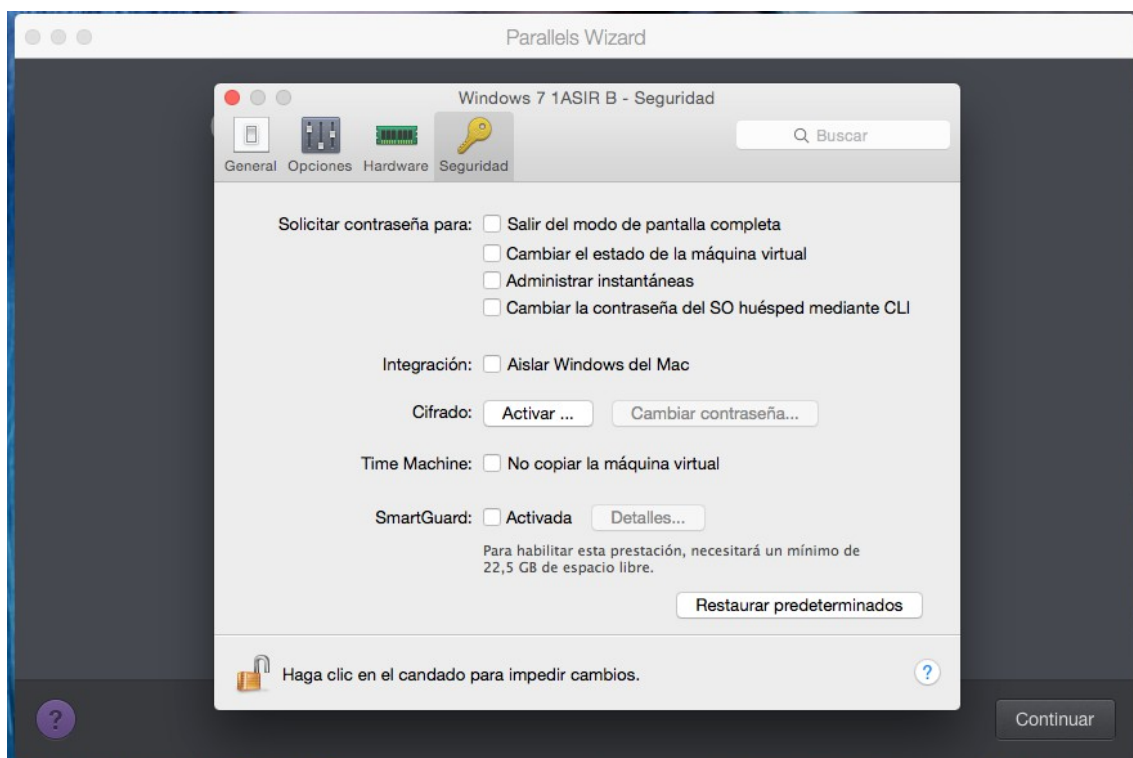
Parallels Wizard

Windows 7 1ASIR B - Seguridad

General Opciones Hardware Seguridad

Buscar

Solicitar contraseña para: Salir del modo de pantalla completa

Cambiar el estado de la máquina virtual

Administrar instantáneas

Cambiar la contraseña del SO huésped mediante CLI

Integración: Aislar Windows del Mac

Cifrado: Activar ... Cambiar contraseña...

Time Machine: No copiar la máquina virtual

SmartGuard: Activada Detalles...

Para habilitar esta prestación, necesitará un mínimo de 22,5 GB de espacio libre.

Restaurar predeterminados

Haga clic en el candado para impedir cambios.

?

?

Continuar